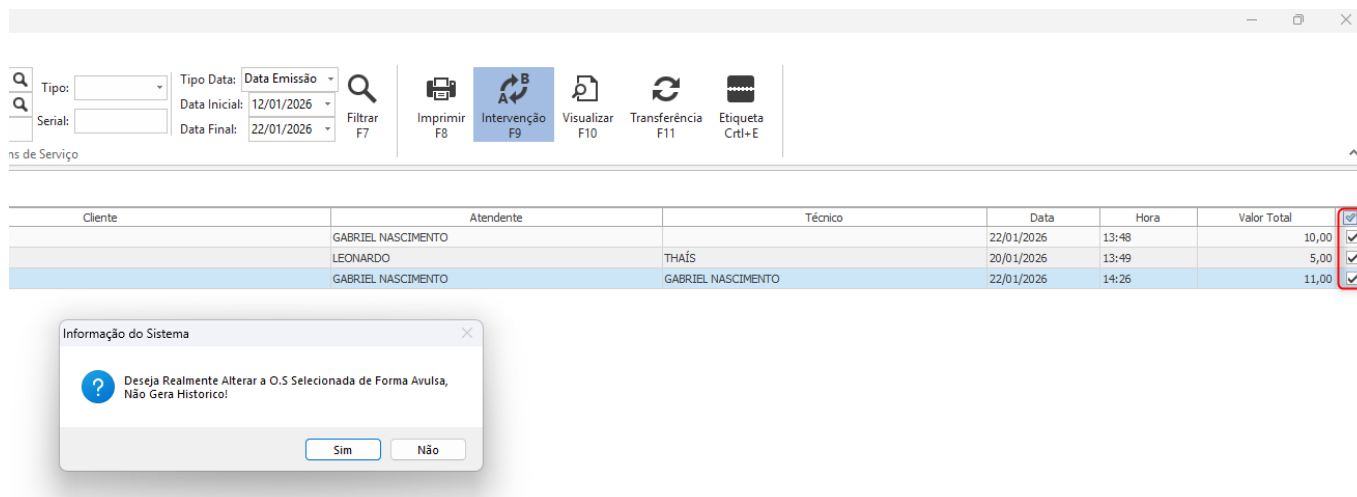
Tipo:
Serial:
Tipo Data: Data Emissão
Data Inicial: 12/01/2026
Data Final: 22/01/2026
Filtrar F7
Imprimir F8
Intervenção F9
Visualizar F10
Transferência F11
Etiqueta Crtl+E
ns de Serviço

| Cliente | Atendente | Técnico | Data | Hora | Valor Total |
|---|---|---|---|---|---|
| | GABRIEL NASCIMENTO | | 22/01/2026 | 13:48 | 10,00 |
| | LEONARDO | THAÍS | 20/01/2026 | 13:49 | 5,00 |
| | GABRIEL NASCIMENTO | GABRIEL NASCIMENTO | 22/01/2026 | 14:26 | 11,00 |

Informação do Sistema

Deseja Realmente Alterar a O.S Selecionada de Forma Avulsa, Não Gera Historico!

Sim
Não